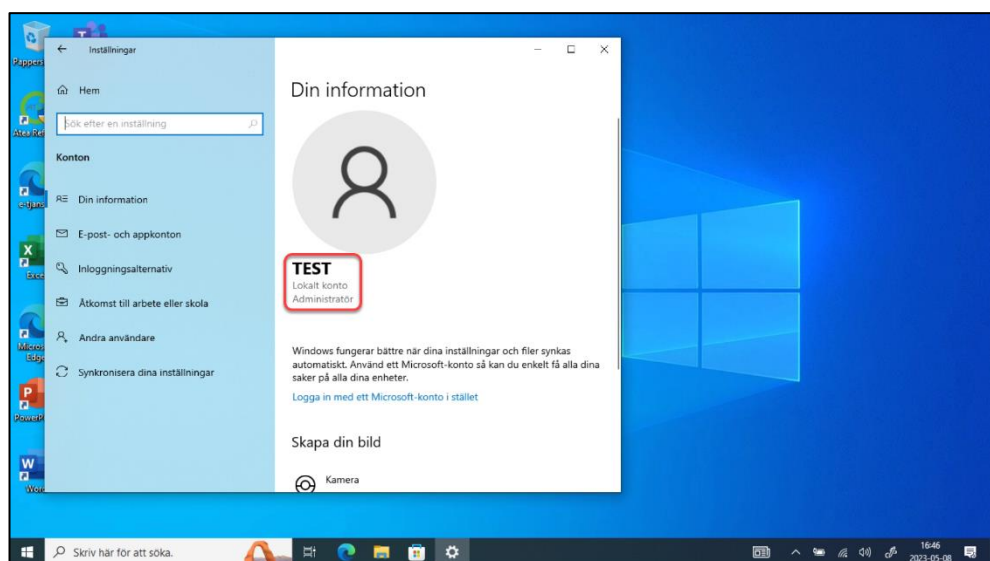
Pappers
Atea Re
e-tjans
Exce
Micros Edge
PowerP
Word

Inställningar

Hem

Sök efter en inställning

Konton

Din information

E-post- och appkonton

Inloggningsalternativ

Åtkomst till arbete eller skola

Andra användare

Synkronisera dina inställningar

Din information

TEST
Lokalt konto
Administratör

Windows fungerar bättre när dina inställningar och filer synkas automatiskt. Använd ett Microsoft-konto så kan du enkelt få alla dina saker på alla dina enheter.

Logga in med ett Microsoft-konto i stället

Skapa din bild

Kamera

Skriv här för att söka.

16:46
2023-05-08